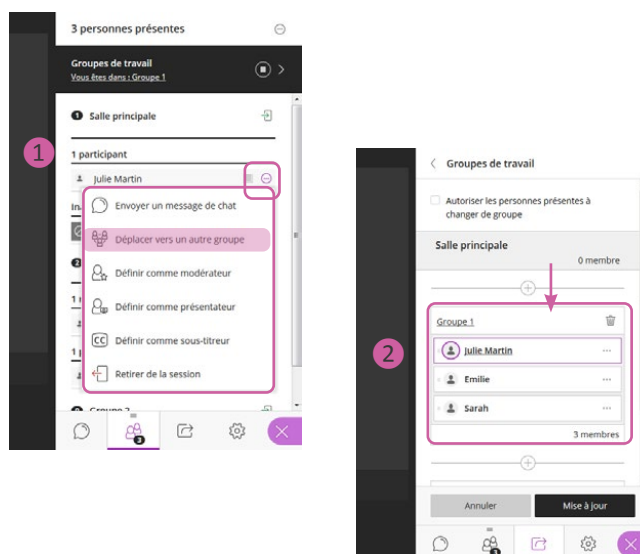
1

3 personnes présentes

Groupes de travail
Vous êtes dans : Groupe 1

Salle principale

1 participant

Julie Martin

Ina

2

1

1

Envoyer un message de chat

Déplacer vers un autre groupe

Définir comme modérateur

Définir comme présentateur

Définir comme sous-titreur

Retirer de la session

Groupe 2

3

2

Groupes de travail

Autoriser les personnes présentes à changer de groupe

Salle principale

0 membre

Groupe 1

Julie Martin

Emilie

Sarah

3 membres

Annuler

Mise à jour

3